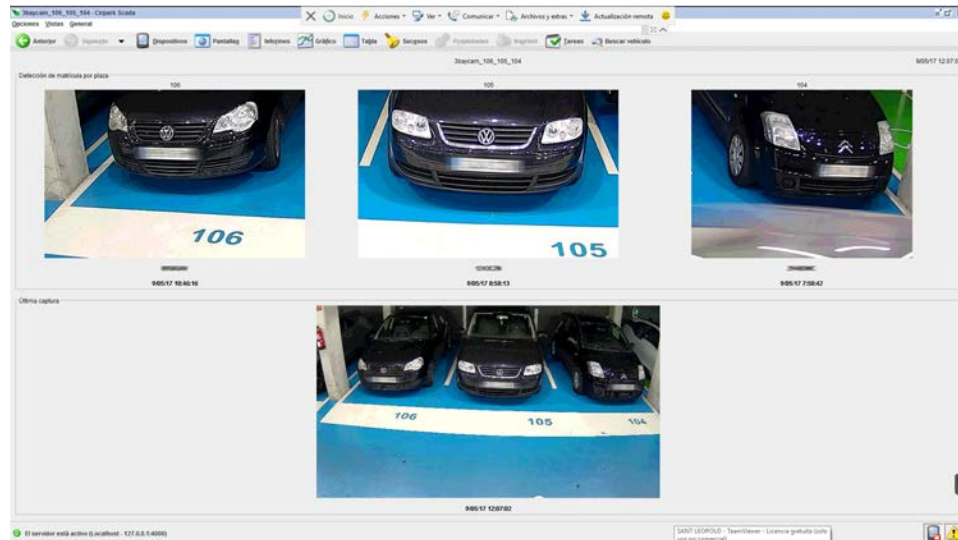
3baycam_106_105_104 - Cirpark Scada
Opciones Vistas General
Inicio Acciones Ver Comunicar Archivos y extras Actualización remota
Anterior Siguiente Dispositivos Pantallas Informes Gráfico Tabla Sucesos Propietarios Imprimir Tareas Buscar vehículo
3baycam_106_105_104
9/05/17 12:07
Detección de matrícula por plaza
106
105
104
106
105
9/05/17 10:46:16
9/05/17 8:58:13
9/05/17 7:58:42
Última captura
106
105
104
9/05/17 12:07:02
El servidor está activo (Localhost - 127.0.0.1:4000)
SANT LEOPOLD - TeamViewer - Licencia gratuita (solo uso no comercial)